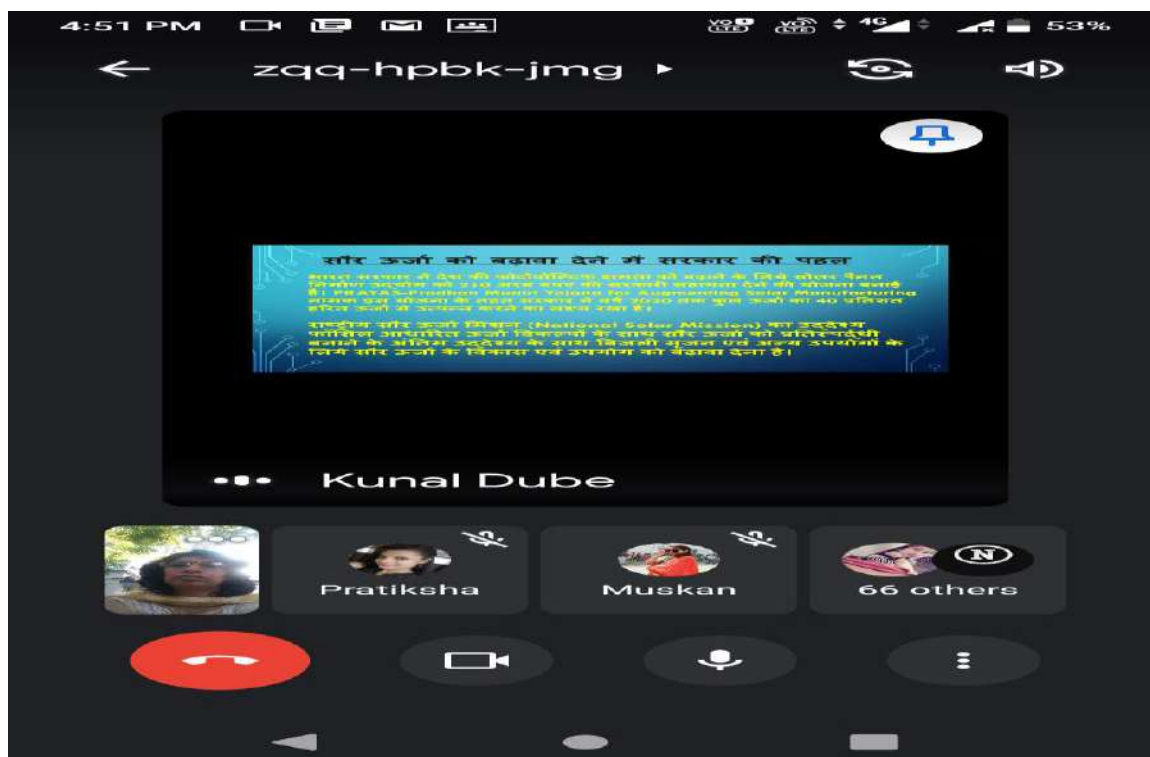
4:51 PM 4G 53%

zqq-hpbk-jmg

सौर ऊर्जा को बढ़ावा देने में सरकार की पहल

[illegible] PRAYAS-Pradhan Mantri Yojana for Augmenting Solar Manufacturing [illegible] 2030 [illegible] 40 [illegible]

राष्ट्रीय सौर ऊर्जा मिशन (National Solar Mission) का उद्देश्य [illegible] सौर ऊर्जा को प्रतिस्पर्धी बनाने के अंतिम उद्देश्य के साथ बिजली सृजन एवं अन्य उपयोगों के लिये सौर ऊर्जा के विकास एवं उपयोग को बढ़ावा देना है।

Kunal Dube

Pratiksha

Muskan

N

66 others